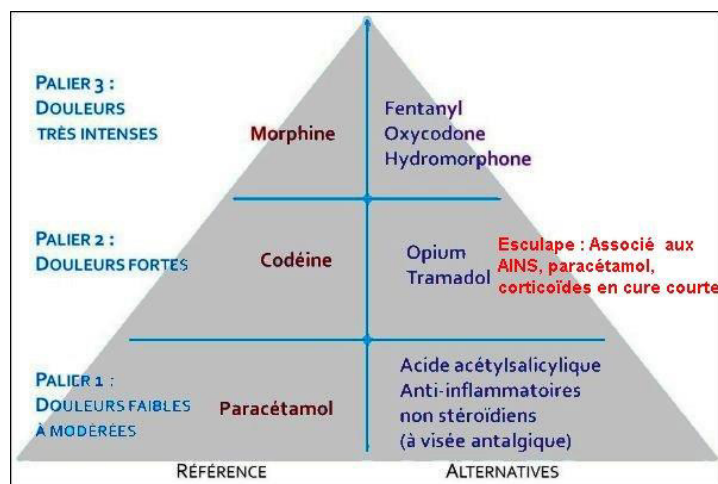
PALIER 3 :
DOULEURS TRÈS INTENSES

Morphine

Fentanyl
Oxycodone
Hydromorphone

PALIER 2 :
DOULEURS FORTES

Codéine

Opium
Tramadol

Esculape : Associé aux AINS, paracétamol, corticoïdes en cure courte

PALIER 1 :
DOULEURS FAIBLES À MODÉRÉES

Paracétamol

Acide acétylsalicylique
Anti-inflammatoires non stéroïdiens
(à visée antalgique)

RÉFÉRENCE

ALTERNATIVES